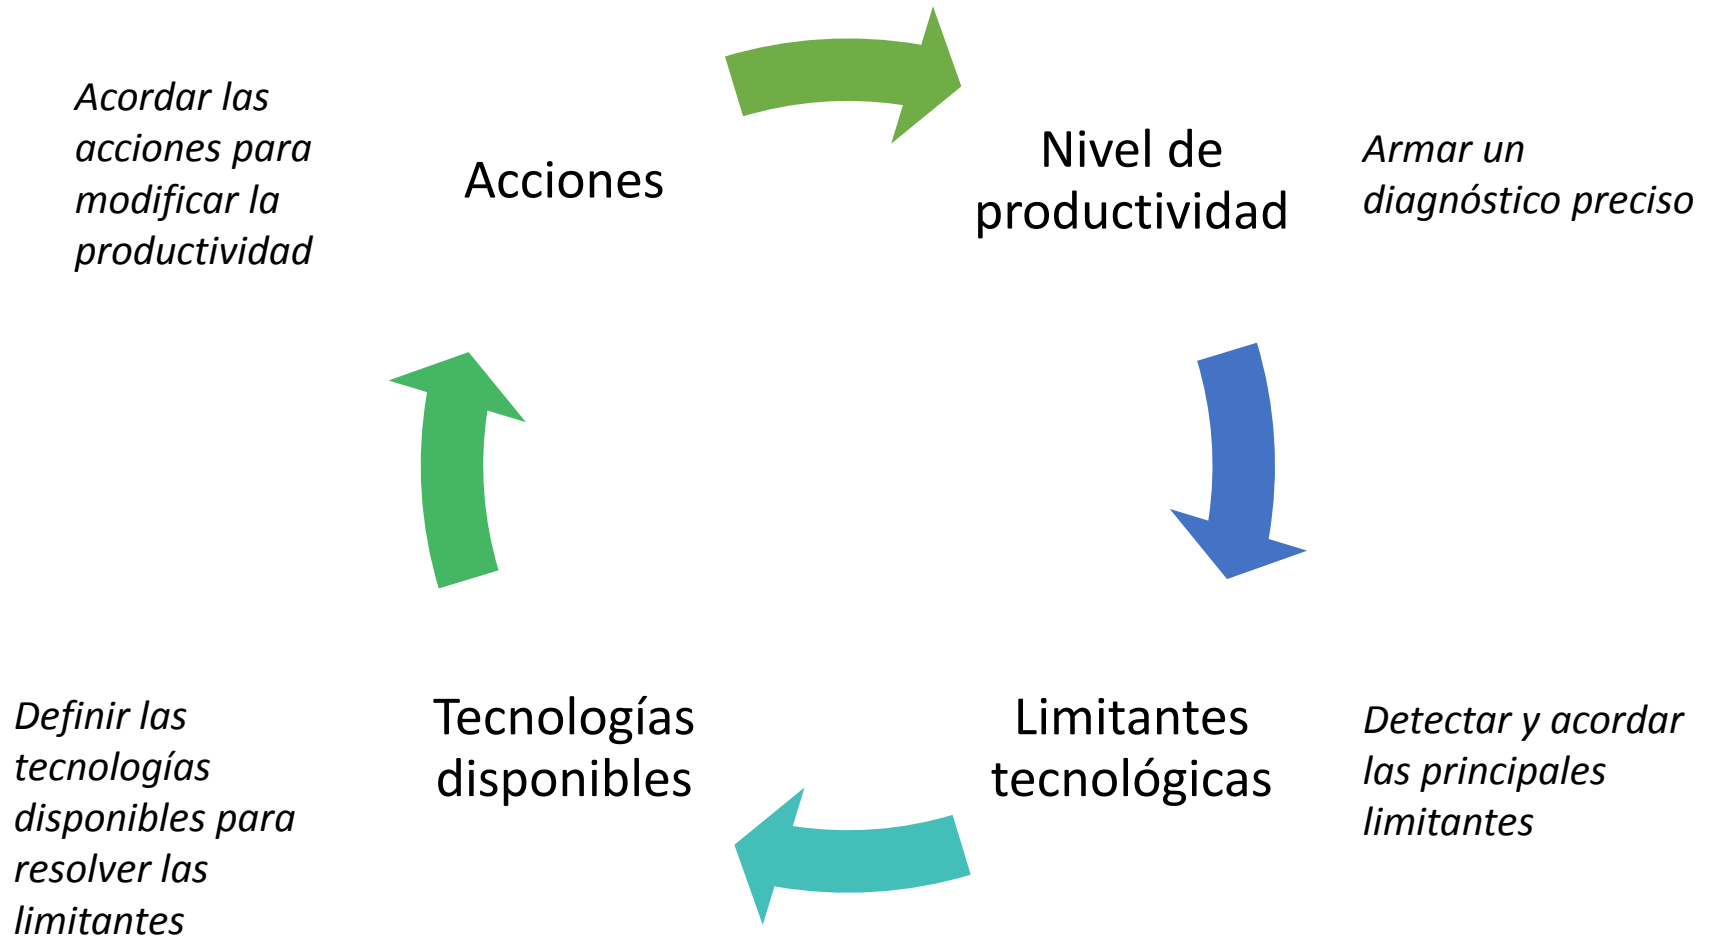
Acordar las acciones para modificar la productividad

Acciones

Nivel de productividad

Armar un diagnóstico preciso

Definir las tecnologías disponibles para resolver las limitantes

Tecnologías disponibles

Limitantes tecnológicas

Detectar y acordar las principales limitantes